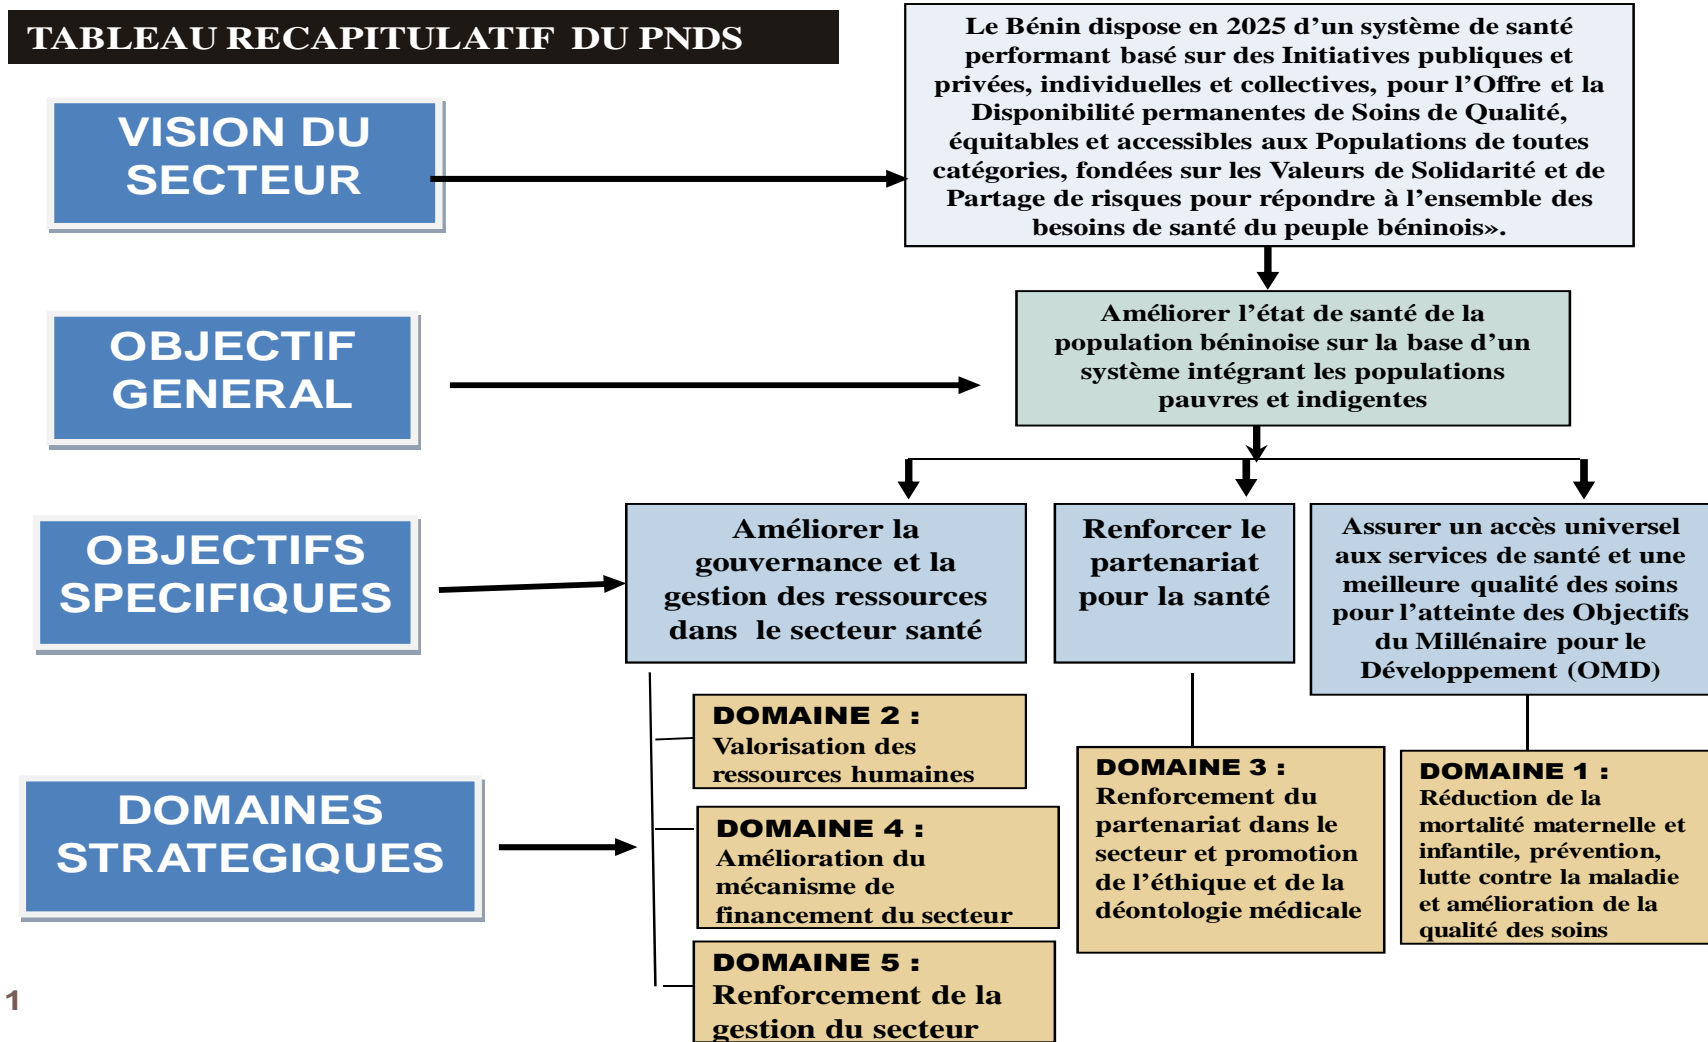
TABLEAU RECAPITULATIF DU PNDS

VISION DU SECTEUR

Le Bénin dispose en 2025 d'un système de santé performant basé sur des Initiatives publiques et privées, individuelles et collectives, pour l'Offre et la Disponibilité permanentes de Soins de Qualité, équitables et accessibles aux Populations de toutes catégories, fondées sur les Valeurs de Solidarité et de Partage de risques pour répondre à l'ensemble des besoins de santé du peuple béninois».

OBJECTIF GENERAL

Améliorer l'état de santé de la population béninoise sur la base d'un système intégrant les populations pauvres et indigentes

OBJECTIFS SPECIFIQUES

Améliorer la gouvernance et la gestion des ressources dans le secteur santé

Renforcer le partenariat pour la santé

Assurer un accès universel aux services de santé et une meilleure qualité des soins pour l'atteinte des Objectifs du Millénaire pour le Développement (OMD)

DOMAINES STRATEGIQUES

DOMAINE 2 :
Valorisation des ressources humaines

DOMAINE 4 :
Amélioration du mécanisme de financement du secteur

DOMAINE 5 :
Renforcement de la gestion du secteur

DOMAINE 3 :
Renforcement du partenariat dans le secteur et promotion de l'éthique et de la déontologie médicale

DOMAINE 1 :
Réduction de la mortalité maternelle et infantile, prévention, lutte contre la maladie et amélioration de la qualité des soins

1